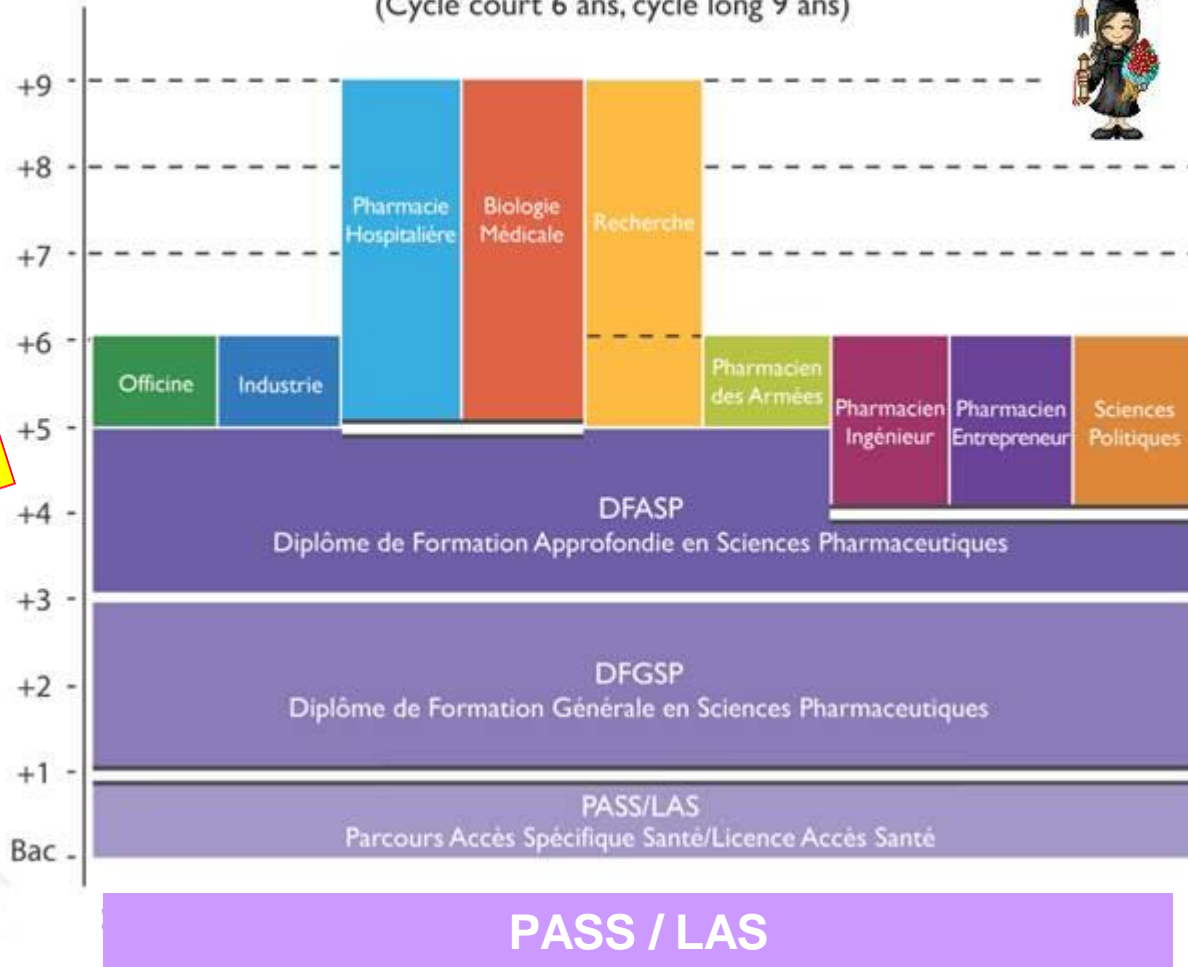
(Cycle court 6 ans, cycle long 9 ans)

+9
+8
+7
+6
+5
+4
+3
+2
+1
Bac

Pharmacie Hospitalière

Biologie Médicale

Recherche

Officine

Industrie

Pharmacien des Armées

Pharmacien Ingénieur

Pharmacien Entrepreneur

Sciences Politiques

DFASP
Diplôme de Formation Approfondie en Sciences Pharmaceutiques

DFGSP
Diplôme de Formation Générale en Sciences Pharmaceutiques

PASS/LAS
Parcours Accès Spécifique Santé/Licence Accès Santé

PASS / LAS